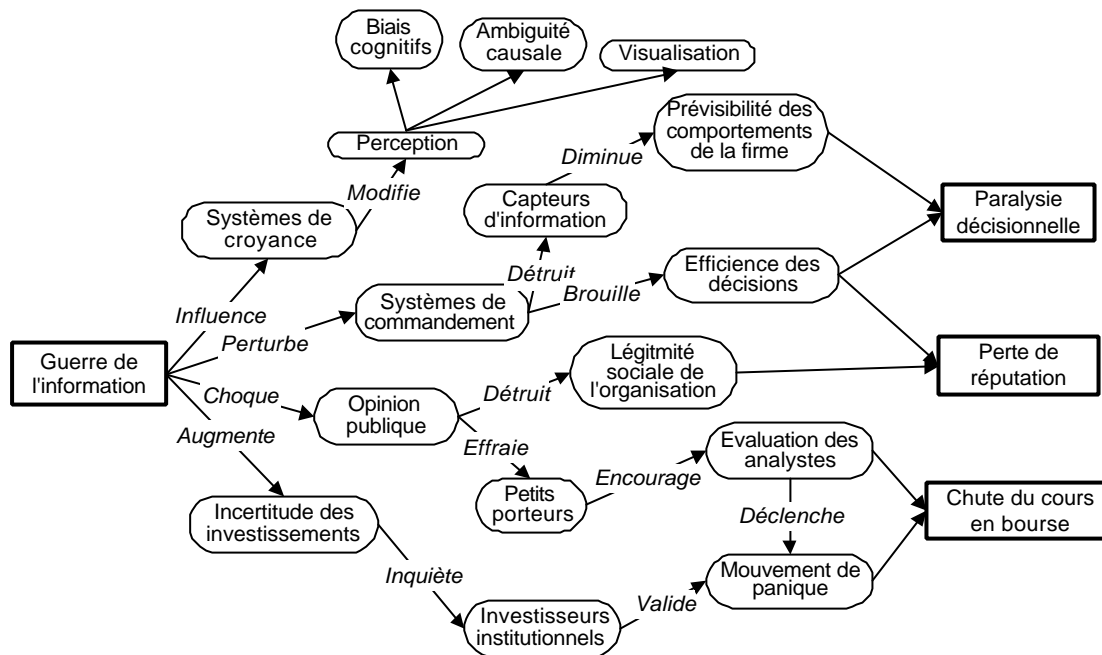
Biais cognitifs

Ambiguité causale

Visualisation

Perception

Prévisibilité des comportements de la firme

Diminue

Modifie

Capteurs d'information

Paralysie décisionnelle

Systèmes de croyance

Détruit

Efficience des décisions

Brouille

Influence

Systèmes de commandement

Perturbe

Guerre de l'information

Légitmité sociale de l'organisation

Perte de réputation

Choque

Détruit

Opinion publique

Augmente

Effraie

Evaluation des analystes

Encourage

Petits porteurs

Chute du cours en bourse

Incertitude des investissements

Déclenche

Mouvement de panique

Inquiète

Valide

Investisseurs institutionnels